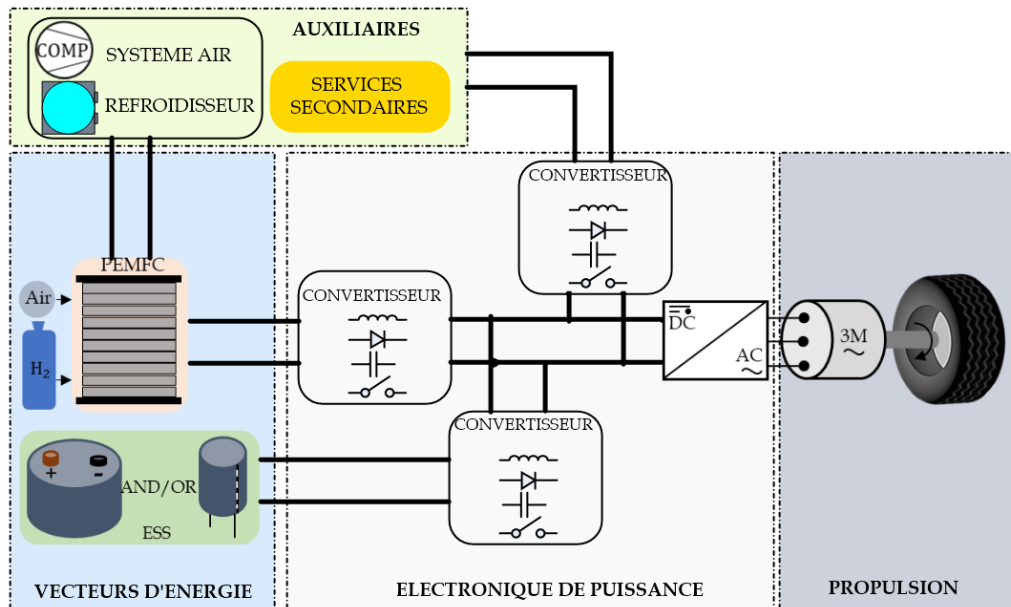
AUXILIAIRES

COMP SYSTEME AIR

REFROIDISSEUR

SERVICES SECONDAIRES

CONVERTISSEUR

PEMFC

Air

$H_2$

CONVERTISSEUR

DC

AC

3M

CONVERTISSEUR

AND/OR

ESS

VECTEURS D'ENERGIE

ELECTRONIQUE DE PUISSANCE

PROPULSION